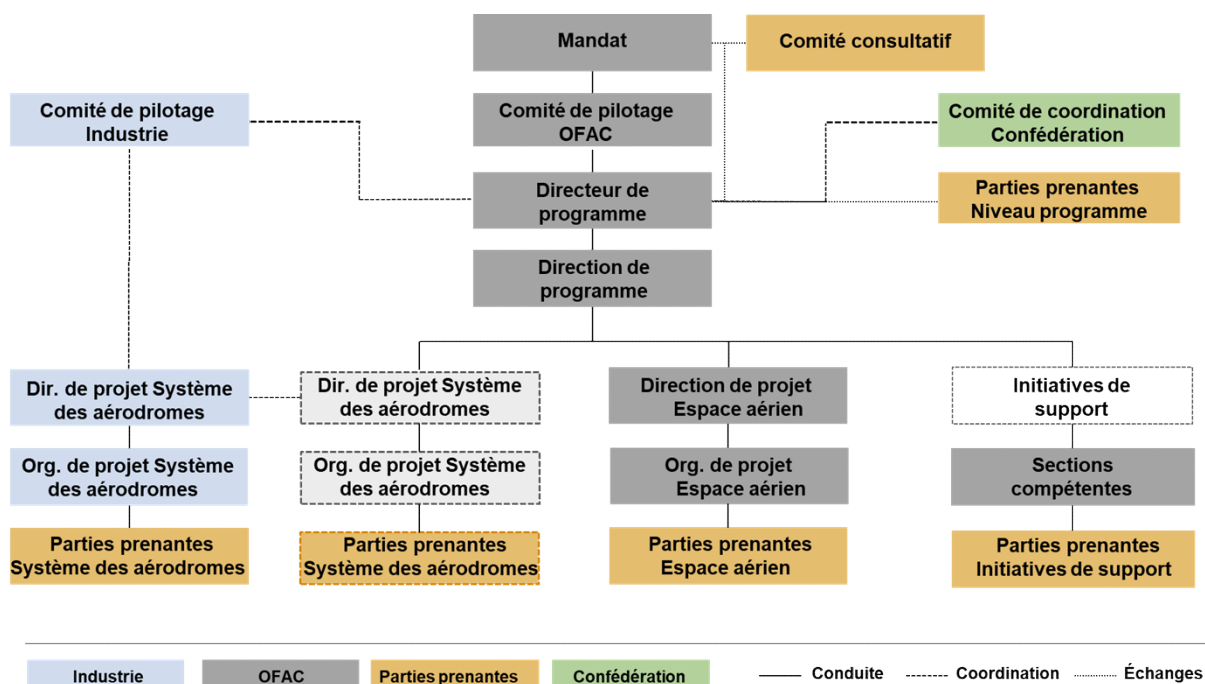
Mandat

Comité consultatif

Comité de pilotage Industrie

Comité de pilotage OFAC

Comité de coordination Confédération

Directeur de programme

Parties prenantes Niveau programme

Direction de programme

Dir. de projet Système des aérodromes

Dir. de projet Système des aérodromes

Direction de projet Espace aérien

Initiatives de support

Org. de projet Système des aérodromes

Org. de projet Système des aérodromes

Org. de projet Espace aérien

Sections compétentes

Parties prenantes Système des aérodromes

Parties prenantes Système des aérodromes

Parties prenantes Espace aérien

Parties prenantes Initiatives de support

Industrie OFAC Parties prenantes Confédération

Conduite Coordination Échanges